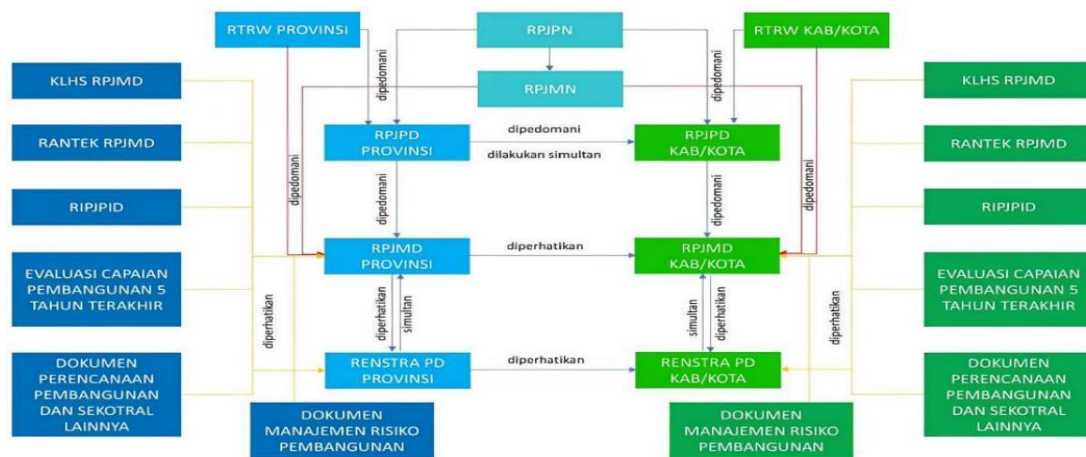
RTRW PROVINSI

RPJPN

RTRW KAB/KOTA

KLHS RPJMD

RPJMN

KLHS RPJMD

dipedomani

dipedomani

RANTEK RPJMD

RPJPD PROVINSI

dipedomani

dilakukan simultan

RPJPD KAB/KOTA

RANTEK RPJMD

dipedomani

dipedomani

dipedomani

dipedomani

RIPJPID

RIPJPID

RPJMD PROVINSI

diperhatikan

RPJMD KAB/KOTA

EVALUASI CAPAIAN PEMBANGUNAN 5 TAHUN TERAKHIR

diperhatikan

diperhatikan

simultan

simultan

diperhatikan

diperhatikan

EVALUASI CAPAIAN PEMBANGUNAN 5 TAHUN TERAKHIR

DOKUMEN PERENCANAAN PEMBANGUNAN DAN SEKOTRAL LAINNYA

RENSTRA PD PROVINSI

diperhatikan

RENSTRA PD KAB/KOTA

DOKUMEN PERENCANAAN PEMBANGUNAN DAN SEKOTRAL LAINNYA

DOKUMEN MANAJEMEN RISIKO PEMBANGUNAN

DOKUMEN MANAJEMEN RISIKO PEMBANGUNAN